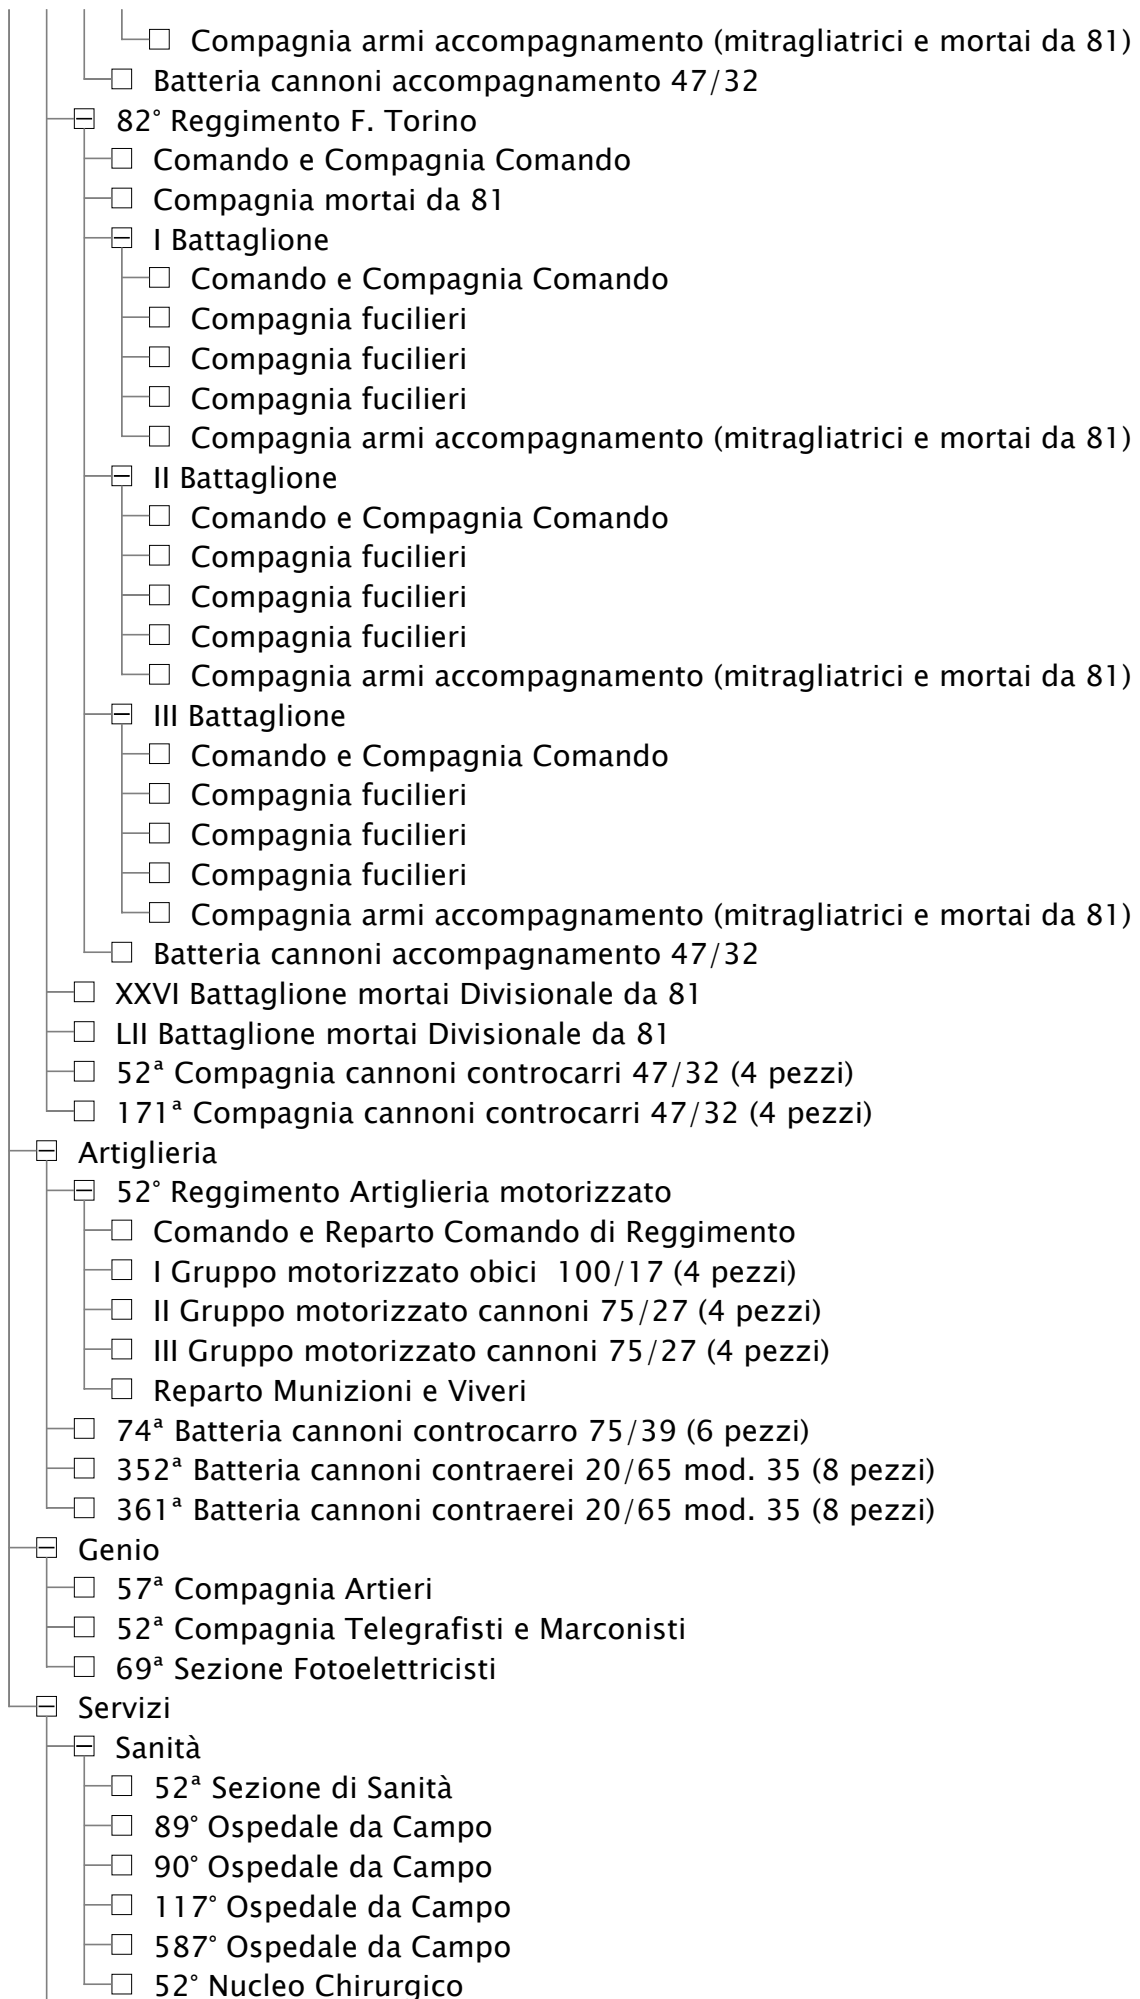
Compagnia armi accompagnamento (mitragliatrici e mortai da 81)
Batteria cannoni accompagnamento 47/32
82° Reggimento F. Torino
Comando e Compagnia Comando
Compagnia mortai da 81
I Battaglione
Comando e Compagnia Comando
Compagnia fucilieri
Compagnia fucilieri
Compagnia fucilieri
Compagnia armi accompagnamento (mitragliatrici e mortai da 81)
II Battaglione
Comando e Compagnia Comando
Compagnia fucilieri
Compagnia fucilieri
Compagnia fucilieri
Compagnia armi accompagnamento (mitragliatrici e mortai da 81)
III Battaglione
Comando e Compagnia Comando
Compagnia fucilieri
Compagnia fucilieri
Compagnia fucilieri
Compagnia armi accompagnamento (mitragliatrici e mortai da 81)
Batteria cannoni accompagnamento 47/32
XXVI Battaglione mortai Divisionale da 81
LII Battaglione mortai Divisionale da 81
52ª Compagnia cannoni controcarri 47/32 (4 pezzi)
171ª Compagnia cannoni controcarri 47/32 (4 pezzi)
Artiglieria
52° Reggimento Artiglieria motorizzato
Comando e Reparto Comando di Reggimento
I Gruppo motorizzato obici 100/17 (4 pezzi)
II Gruppo motorizzato cannoni 75/27 (4 pezzi)
III Gruppo motorizzato cannoni 75/27 (4 pezzi)
Reparto Munizioni e Viveri
74ª Batteria cannoni controcarro 75/39 (6 pezzi)
352ª Batteria cannoni contraerei 20/65 mod. 35 (8 pezzi)
361ª Batteria cannoni contraerei 20/65 mod. 35 (8 pezzi)
Genio
57ª Compagnia Artieri
52ª Compagnia Telegrafisti e Marconisti
69ª Sezione Fotoelettricisti
Servizi
Sanità
52ª Sezione di Sanità
89° Ospedale da Campo
90° Ospedale da Campo
117° Ospedale da Campo
587° Ospedale da Campo
52° Nucleo Chirurgico